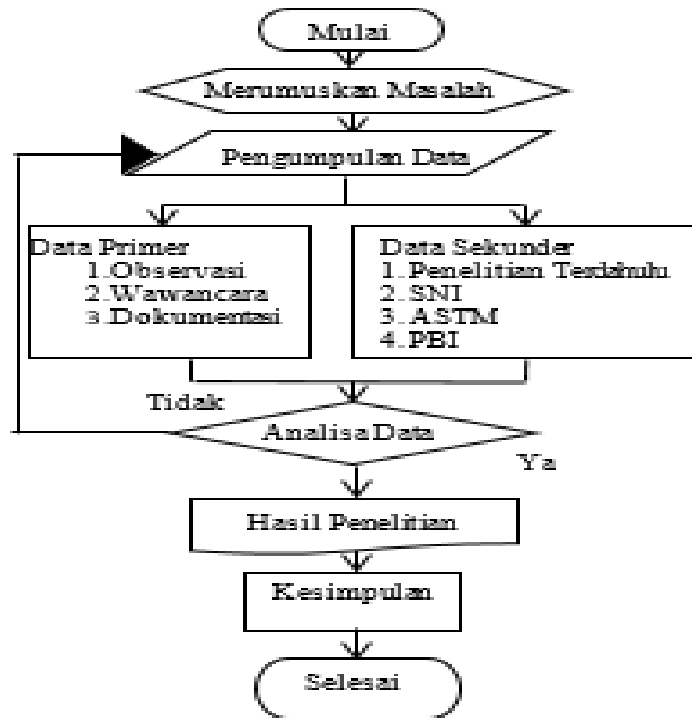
Mulai

Merumuskan Masalah

Pengumpulan Data

Data Primer
1.Observasi
2.Wawancara
3.Dokumentasi

Data Sekunder
1. Penelitian Terdahulu
2. SNI
3. ASTM
4. PBI

Tidak

Analisa Data

Ya

Hasil Penelitian

Kesimpulan

Selesai